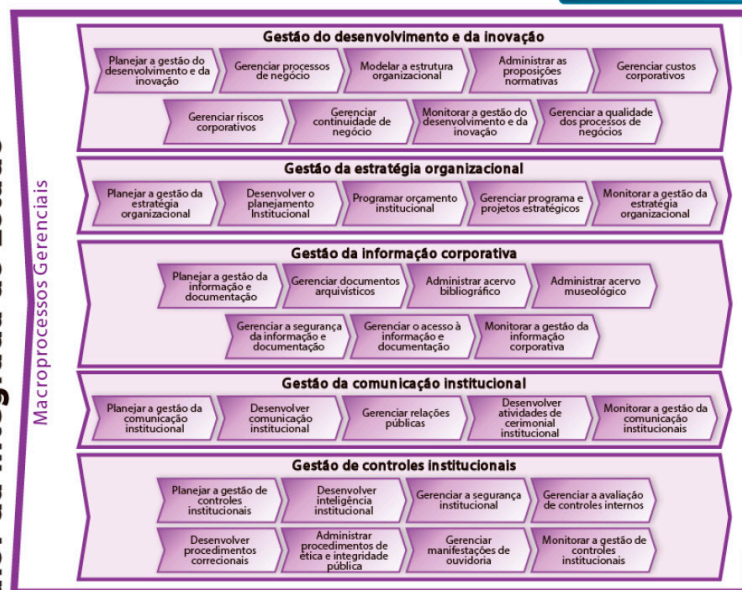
Macroprocessos Gerenciais

Gestão do desenvolvimento e da inovação

Planejar a gestão do desenvolvimento e da inovação

Gerenciar processos de negócio

Modelar a estrutura organizacional

Administrar as proposições normativas

Gerenciar custos corporativos

Gerenciar riscos corporativos

Gerenciar continuidade de negócio

Monitorar a gestão do desenvolvimento e da inovação

Gerenciar a qualidade dos processos de negócios

Gestão da estratégia organizacional

Planejar a gestão da estratégia organizacional

Desenvolver o planejamento Institucional

Programar orçamento institucional

Gerenciar programa e projetos estratégicos

Monitorar a gestão da estratégia organizacional

Gestão da informação corporativa

Planejar a gestão da informação e documentação

Gerenciar documentos arquivísticos

Administrar acervo bibliográfico

Administrar acervo museológico

Gerenciar a segurança da informação e documentação

Gerenciar o acesso à informação e documentação

Monitorar a gestão da informação corporativa

Gestão da comunicação institucional

Planejar a gestão da comunicação institucional

Desenvolver comunicação institucional

Gerenciar relações públicas

Desenvolver atividades de cerimonial institucional

Monitorar a gestão da comunicação institucionais

Gestão de controles institucionais

Planejar a gestão de controles institucionais

Desenvolver inteligência institucional

Gerenciar a segurança institucional

Gerenciar a avaliação de controles internos

Desenvolver procedimentos correcionais

Administrar procedimentos de ética e integridade pública

Gerenciar manifestações de ouvidoria

Monitorar a gestão de controles institucionais